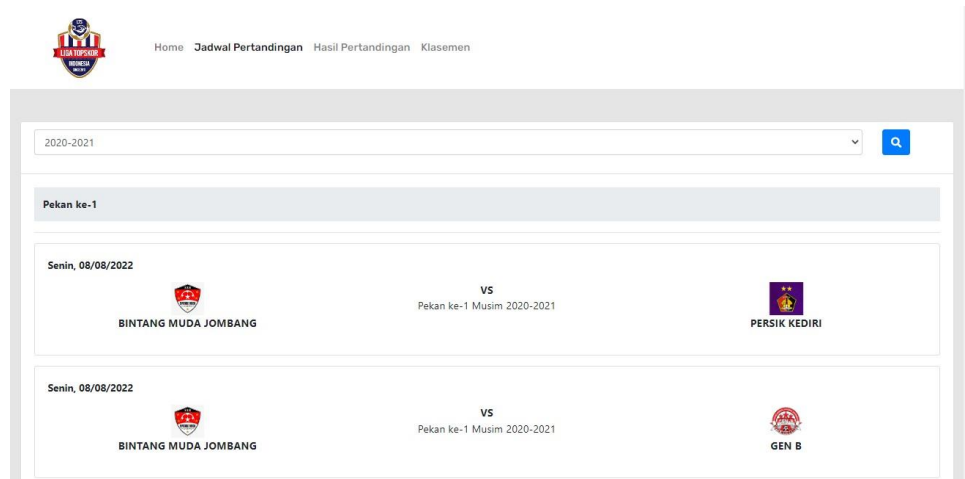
LIGA TOPSKOR INDONESIA

Home Jadwal Pertandingan Hasil Pertandingan Klasemen

2020-2021

Pekan ke-1

Senin, 08/08/2022

BINTANG MUDA JOMBANG

VS
Pekan ke-1 Musim 2020-2021

PERSIK KEDIRI

Senin, 08/08/2022

BINTANG MUDA JOMBANG

VS
Pekan ke-1 Musim 2020-2021

GEN B